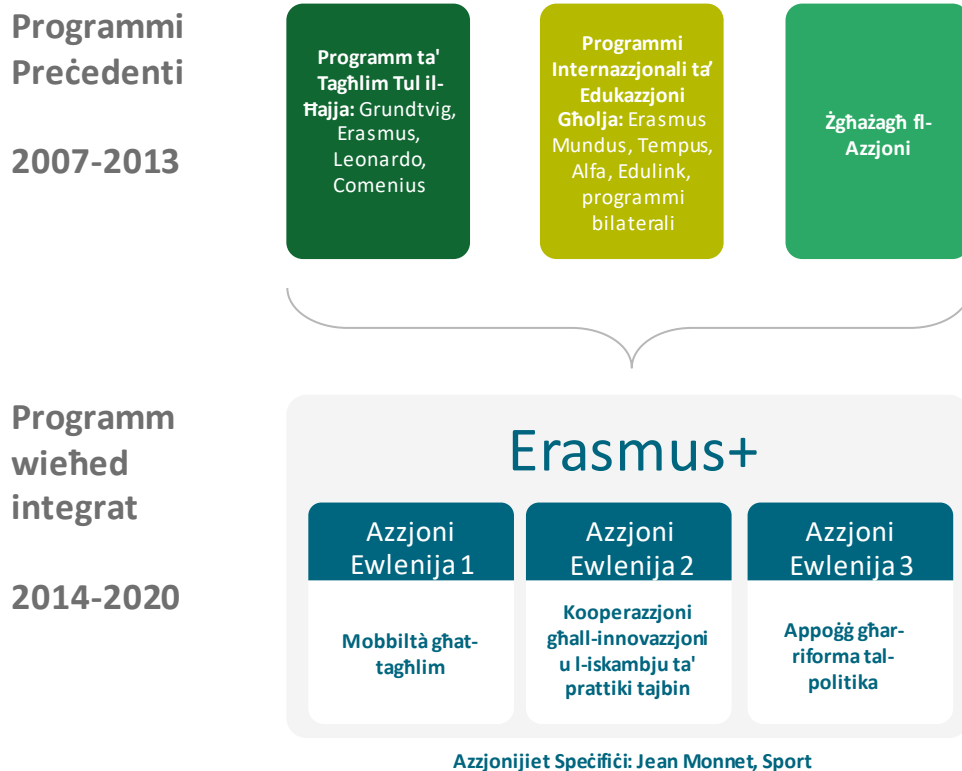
Programmi Preċedenti

2007-2013

**Programm ta' Tagħlim Tul il-Ħajja:** Grundtvig, Erasmus, Leonardo, Comenius

**Programmi Internazzjonali ta' Edukazzjoni Għolja:** Erasmus Mundus, Tempus, Alfa, Edulink, programmi bilaterali

Żgħażagħ fl-Azzjoni

Programm wieħed integrat

2014-2020

Erasmus+

Azzjoni Ewlenija 1

Mobbiltà għat-tagħlim

Azzjoni Ewlenija 2

Kooperazzjoni għall-innovazzjoni u l-iskambju ta' prattiki tajbin

Azzjoni Ewlenija 3

Appoġġ għar-riforma tal-politika

Azzjonijiet Speċifiċi: Jean Monnet, Sport